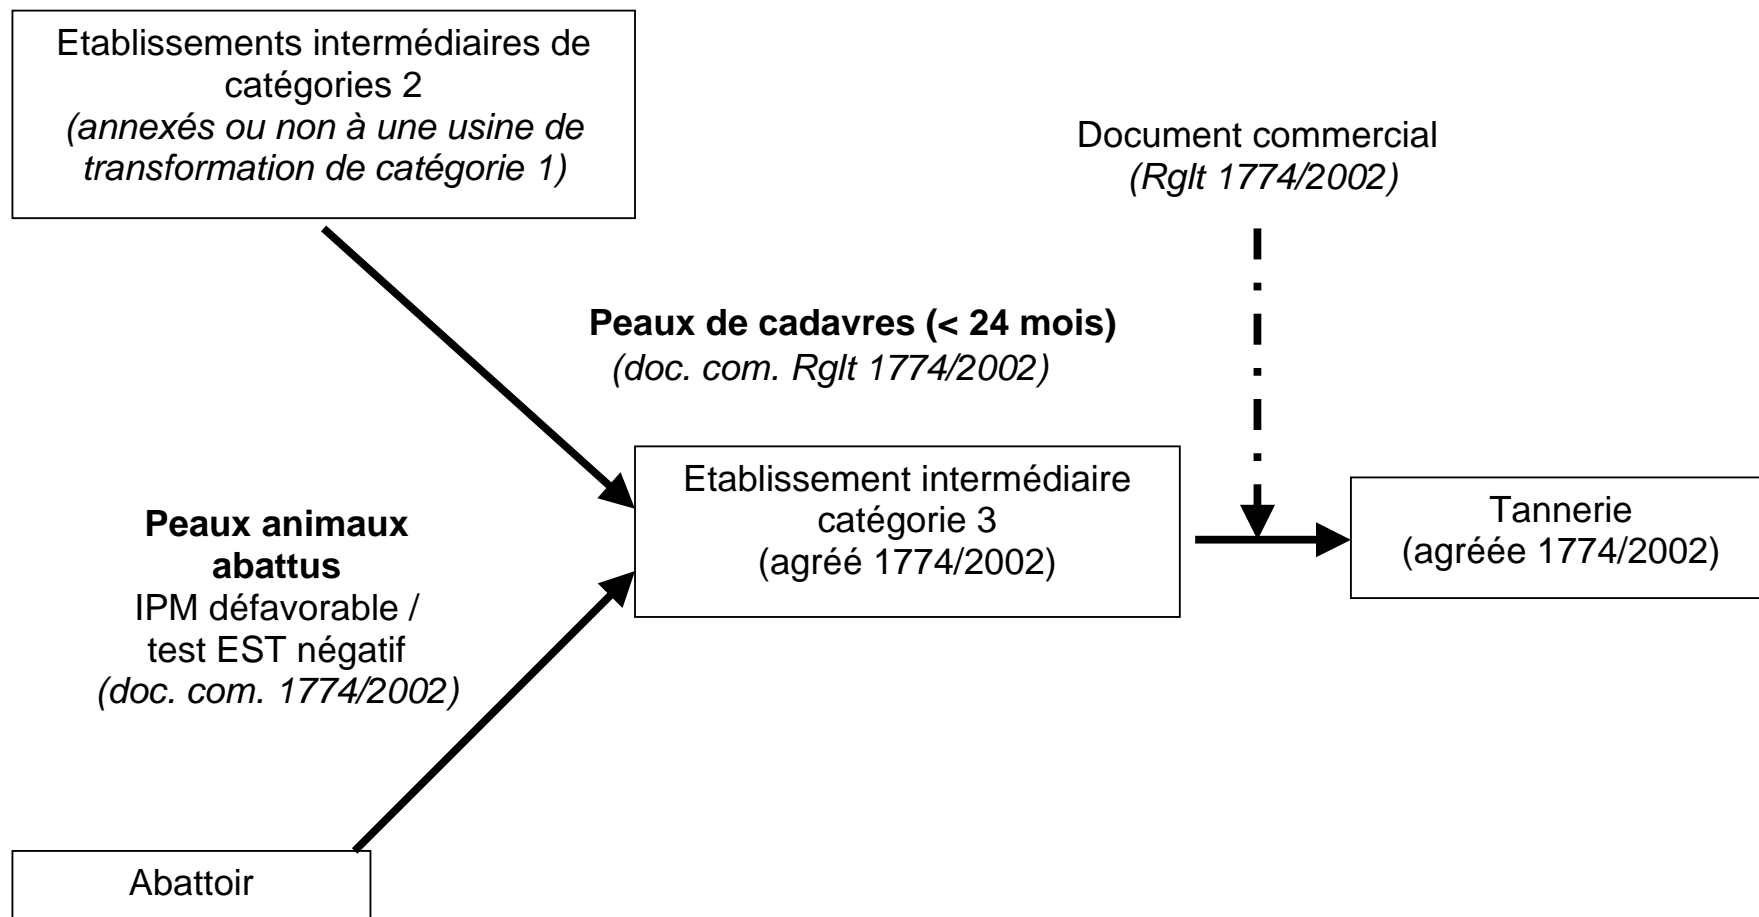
Etablissements intermédiaires de catégories 2
*(annexés ou non à une usine de transformation de catégorie 1)*

Document commercial
*(Rglt 1774/2002)*

**Peaux de cadavres (< 24 mois)**
*(doc. com. Rglt 1774/2002)*

**Peaux animaux abattus**
IPM défavorable / test EST négatif
*(doc. com. 1774/2002)*

Etablissement intermédiaire catégorie 3
(agréé 1774/2002)

Tannerie
(agréée 1774/2002)

Abattoir